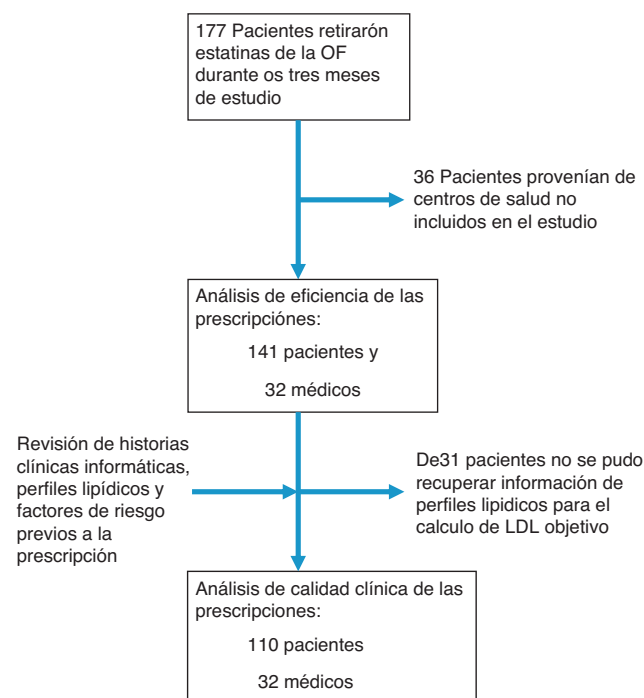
177 Pacientes retirarón estatinas de la OF durante os tres meses de estudio

36 Pacientes provenían de centros de salud no incluidos en el estudio

Análisis de eficiencia de las prescripciónes:

141 pacientes y

32 médicos

Revisión de historias clínicas informáticas, perfiles lipídicos y factores de riesgo previos a la prescripción

De31 pacientes no se pudo recuperar información de perfiles lipidicos para el calculo de LDL objetivo

Análisis de calidad clínica de las prescripciones:

110 pacientes

32 médicos